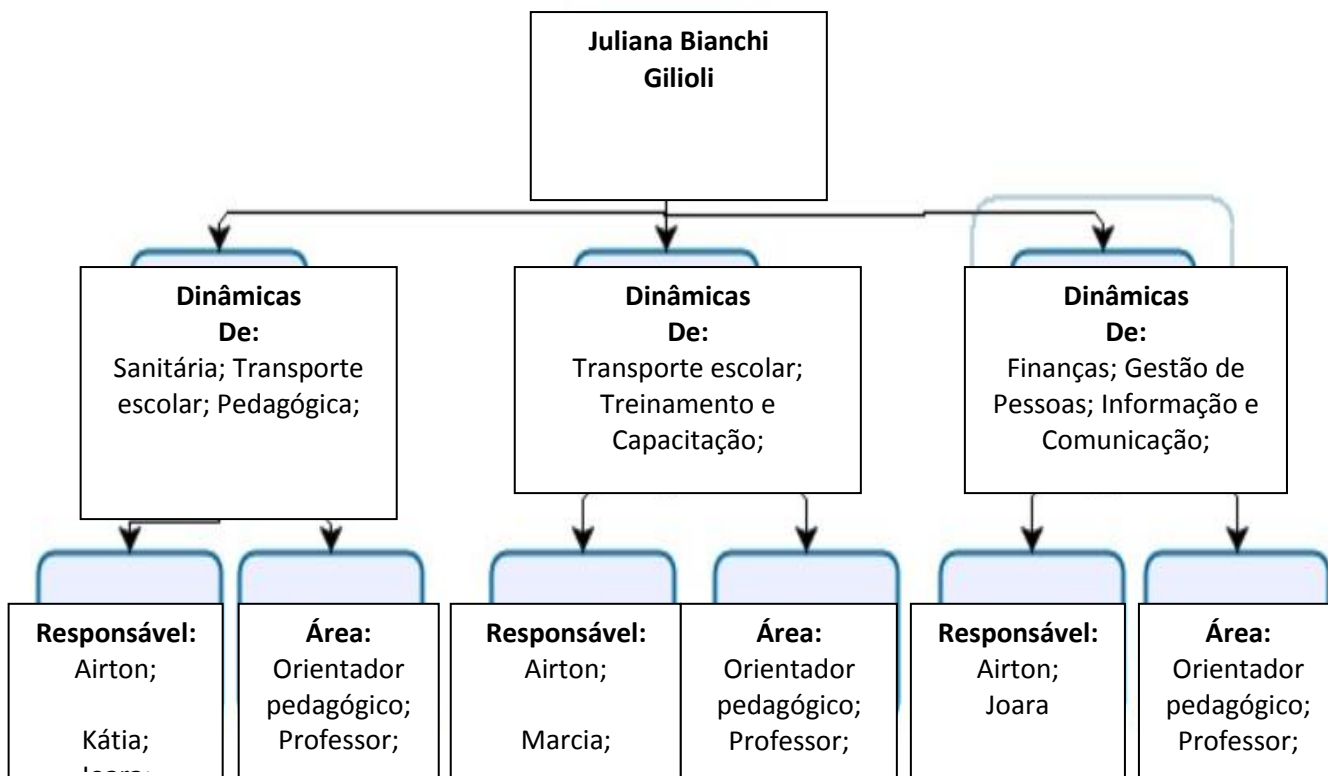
Juliana Bianchi Gilioli

Dinâmicas De: Sanitária; Transporte escolar; Pedagógica;

Dinâmicas De: Transporte escolar; Treinamento e Capacitação;

Dinâmicas De: Finanças; Gestão de Pessoas; Informação e Comunicação;

Responsável: Airton;

Kátia;

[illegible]

Área: Orientador pedagógico; Professor;

Responsável: Airton;

Marcia;

Área: Orientador pedagógico; Professor;

Responsável: Airton; Joara

Área: Orientador pedagógico; Professor;